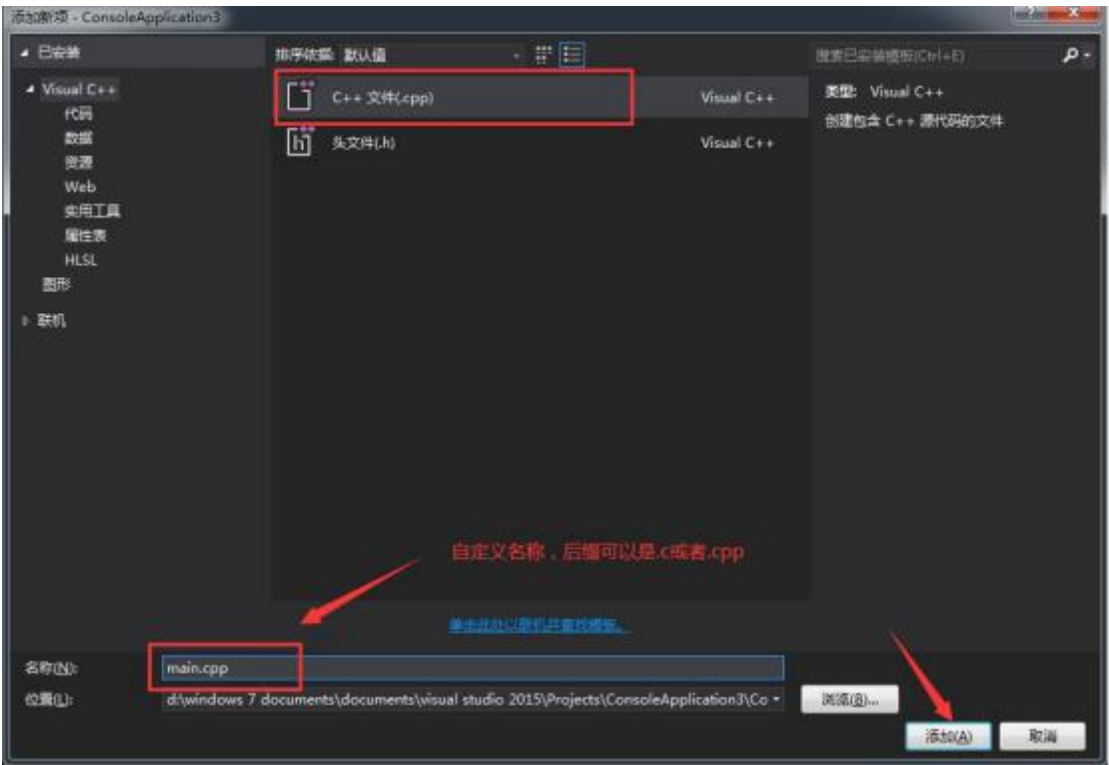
添加新项 - ConsoleApplication3

▲ 已安装

▲ Visual C++
代码
数据
资源
Web
实用工具
属性表
HLSL
图形

▷ 联机

排序依据: 默认值

C++ 文件(.cpp) Visual C++

头文件(.h) Visual C++

搜索已安装模板(Ctrl+E)

类型: Visual C++
创建包含 C++ 源代码的文件

自定义名称，后缀可以是.c或者.cpp

单击此处以联机并查找模板。

名称(N): main.cpp

位置(L): d:\windows 7 documents\documents\visual studio 2015\Projects\ConsoleApplication3\Co

浏览(B)...

添加(A)

取消